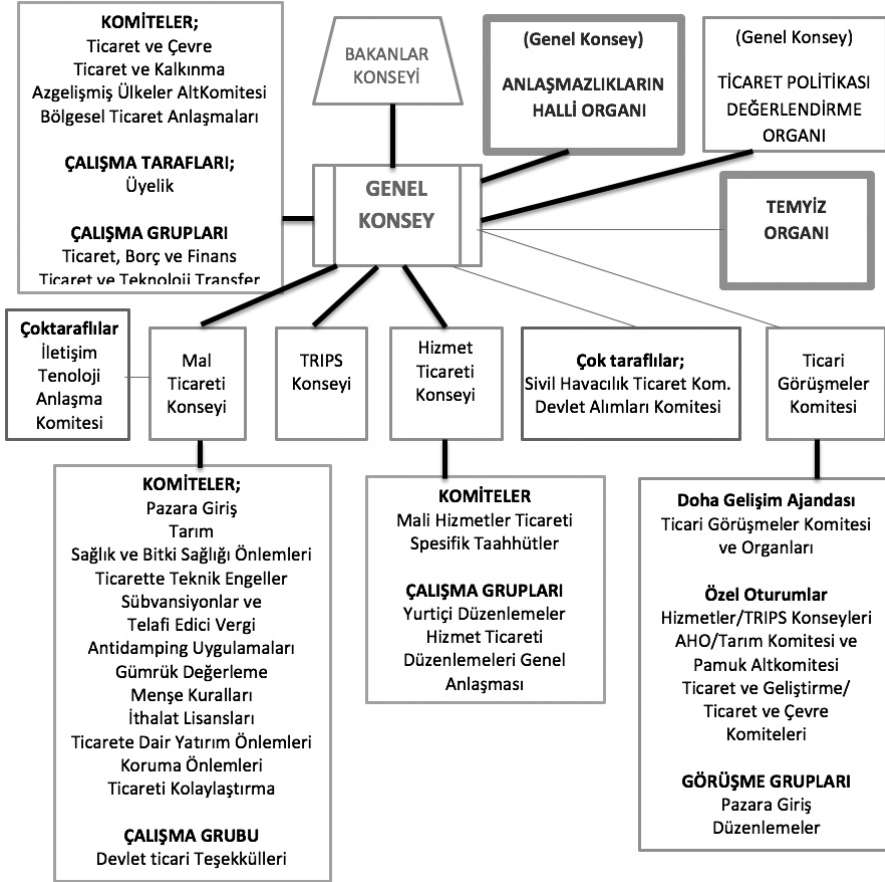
KOMİTELER;
Ticaret ve Çevre
Ticaret ve Kalkınma
Azgelişmiş Ülkeler AltKomitesi
Bölgesel Ticaret Anlaşmaları

ÇALIŞMA TARAFLARI;
Üyelik

ÇALIŞMA GRUPLARI
Ticaret, Borç ve Finans
Ticaret ve Teknoloji Transfer

BAKANLAR KONSEYİ

(Genel Konsey)
ANLAŞMAZLIKLARIN HALLİ ORGANI

(Genel Konsey)
TİCARET POLİTİKASI DEĞERLENDİRME ORGANI

GENEL KONSEY

TEMYİZ ORGANI

Çoktaraflılar
İletişim
Tenoloji
Anlaşma
Komitesi

Mal Ticareti Konseyi

TRIPS Konseyi

Hizmet Ticareti Konseyi

Çok taraflılar;
Sivil Havacılık Ticaret Kom.
Devlet Alımları Komitesi

Ticari Görüşmeler Komitesi

KOMİTELER;
Pazara Giriş
Tarım
Sağlık ve Bitki Sağlığı Önlemleri
Ticarette Teknik Engeller
Sübvansiyonlar ve
Telafi Edici Vergi
Antidamping Uygulamaları
Gümrük Değerleme
Menşe Kuralları
İthalat Lisansları
Ticarete Dair Yatırım Önlemleri
Koruma Önlemleri
Ticareti Kolaylaştırma

ÇALIŞMA GRUBU
Devlet ticari Teşekkülleri

KOMİTELER
Mali Hizmetler Ticareti
Spesifik Taahhütler

ÇALIŞMA GRUPLARI
Yurtiçi Düzenlemeler
Hizmet Ticareti
Düzenlemeleri Genel
Anlaşması

Doha Gelişim Ajandası
Ticari Görüşmeler Komitesi
ve Organları

Özel Oturumlar
Hizmetler/TRIPS Konseyleri
AHO/Tarım Komitesi ve
Pamuk Altkomitesi
Ticaret ve Geliştirme/
Ticaret ve Çevre
Komiteleri

GÖRÜŞME GRUPLARI
Pazara Giriş
Düzenlemeler